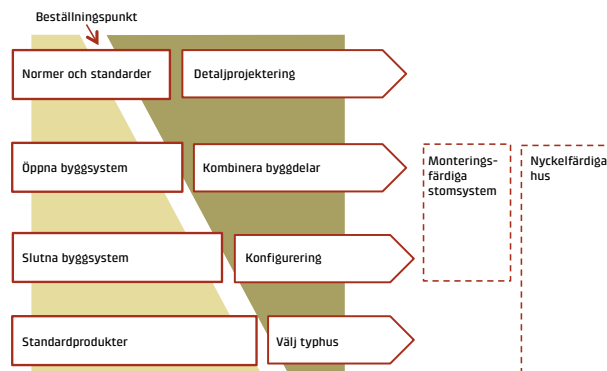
Beställningspunkt

Normer och standarder

Detaljprojektering

Öppna byggsystem

Kombinera byggdelar

Monteringsfärdiga stomsystem

Nyckelfärdiga hus

Slutna byggsystem

Konfigurering

Standardprodukter

Välj typhus